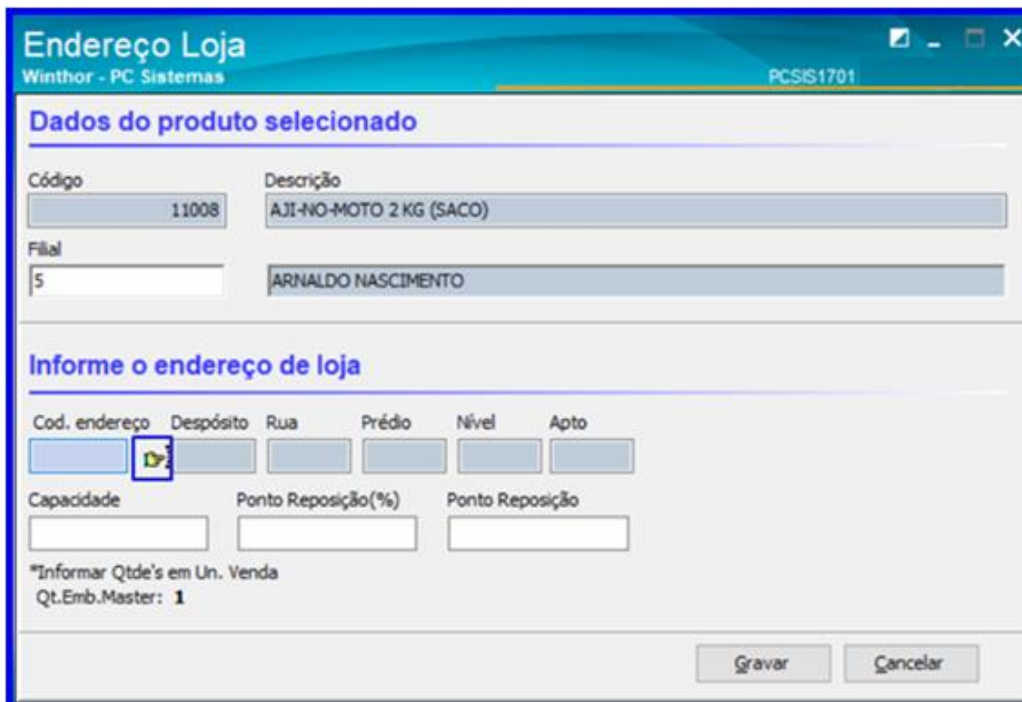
Endereço Loja
Winthor - PC Sistemas
PCSIS1701

Dados do produto selecionado

Código
11008
Descrição
AJI-NO-MOTO 2 KG (SACO)
Filial
5
ARNALDO NASCIMENTO

Informe o endereço de loja

Cod. endereço
Despósito
Rua
Prédio
Nível
Apto

Capacidade
Ponto Reposição(%)
Ponto Reposição

*Informar Qtde's em Un. Venda
Qt.Emb.Master: 1

Gravar
Cancelar